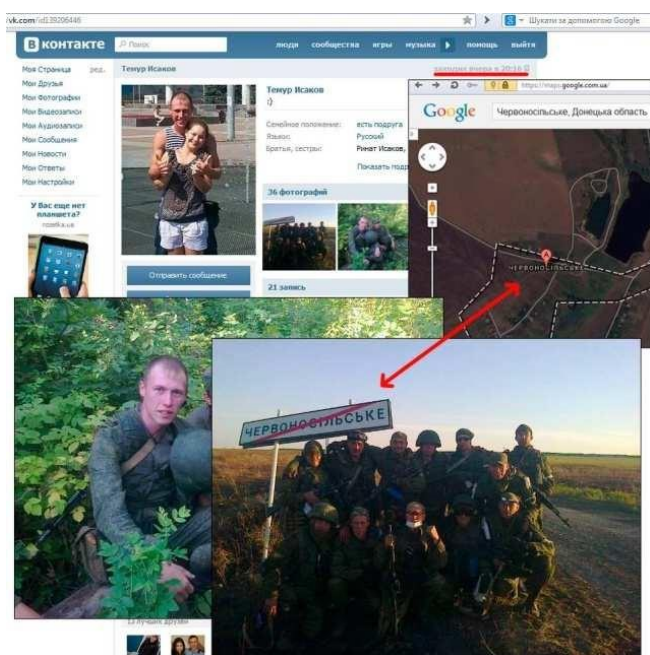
vk.com/id139206446

Шукати за допомогою Google

В контакте

Поиск

люди сообщества игры музыка помощь выйти

Моя Страница ред.

Мои Друзья

Мои Фотографии

Мои Видеозаписи

Мои Аудиозаписи

Мои Сообщения

Мои Новости

Мои Ответы

Мои Настройки

У Вас еще нет планшета?

rozetka.ua

Темур Исаков

заходил вчера в 20:16

Темур Исаков

:)

Семейное положение: есть подруга

Языки: Русский

Братья, сестры: Ринат Исаков,

Показать подр

36 фотографий

Отправить сообщение

21 запись

https://maps.google.com.ua/

Google

Червоносільське, Донецька область

ЧЕРВОНОСІЛЬСЬКЕ

ЧЕРВОНОСІЛЬСЬКЕ

13 лучших друзей